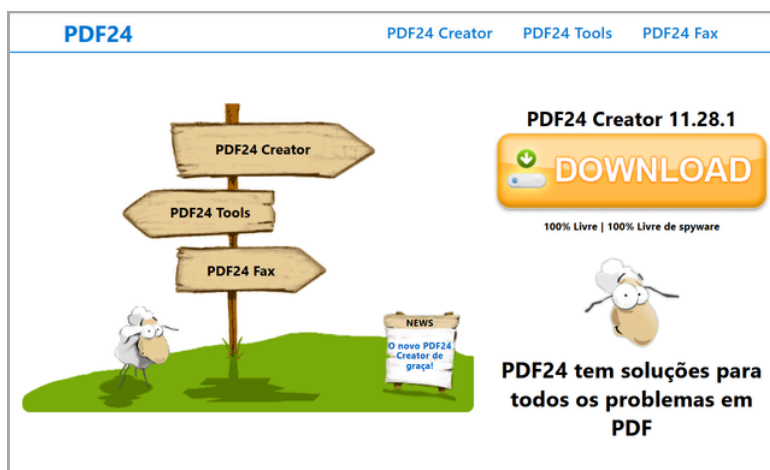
PDF24

PDF24 Creator PDF24 Tools PDF24 Fax

PDF24 Creator

PDF24 Tools

PDF24 Fax

NEWS

O novo PDF24 Creator de graça!

PDF24 Creator 11.28.1

DOWNLOAD

100% Livre | 100% Livre de spyware

PDF24 tem soluções para todos os problemas em PDF